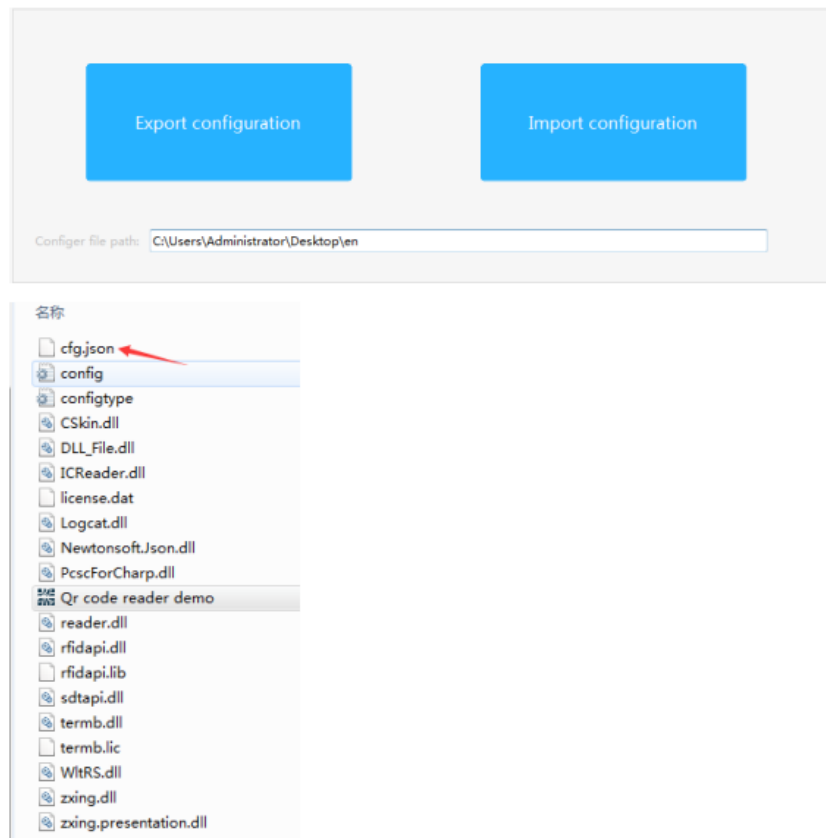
Export configuration

Import configuration

Configer file path: C:\Users\Administrator\Desktop\en

名称

cfg.json
config
configtype
CSkin.dll
DLL_File.dll
ICReader.dll
license.dat
Logcat.dll
Newtonsoft.Json.dll
PcscForCharp.dll
Qr code reader demo
reader.dll
rfidapi.dll
rfidapi.lib
sdtapi.dll
termb.dll
termb.lic
WltRS.dll
zxing.dll
zxing.presentation.dll